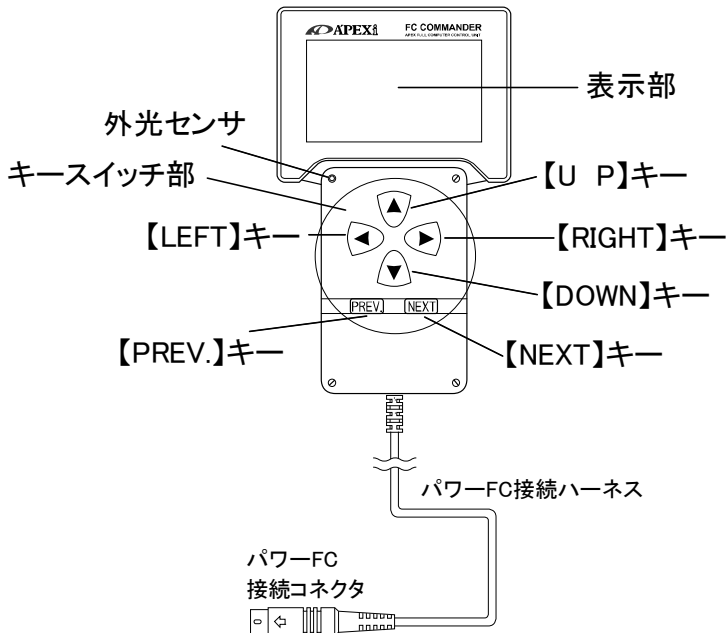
APEXi FC COMMANDER
APEX FULL COMPUTER CONTROL UNIT

表示部

外光センサ

キースイッチ部

【U P】キー

【LEFT】キー

【RIGHT】キー

【DOWN】キー

PREV.
NEXT

【PREV.】キー

【NEXT】キー

パワーFC接続ハーネス

パワーFC
接続コネクタ